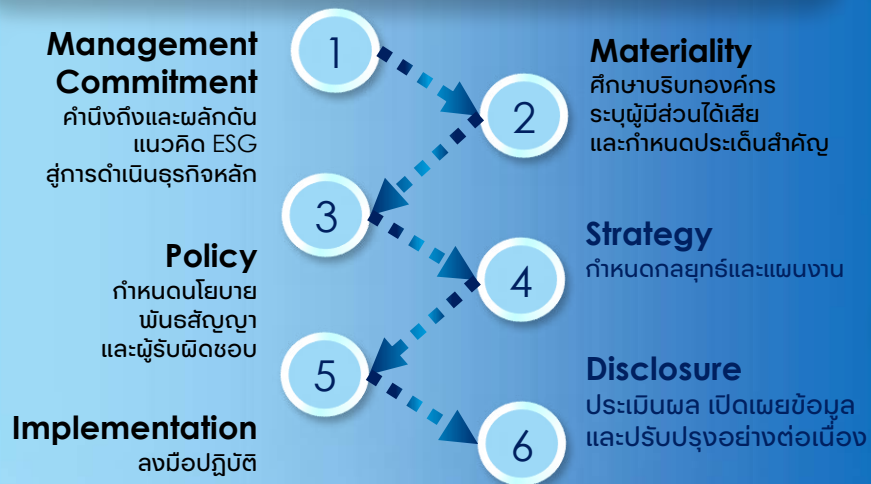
Management Commitment
คำนึงถึงและผลักดันแนวคิด ESG สู่การดำเนินธุรกิจหลัก

1

Materiality
ศึกษาบริบทองค์กร ระบุผู้มีส่วนได้เสีย และกำหนดประเด็นสำคัญ

2

3

Policy
กำหนดนโยบาย พันธสัญญา และผู้รับผิดชอบ

Strategy
กำหนดกลยุทธ์และแผนงาน

4

5

Disclosure
ประเมินผล เปิดเผยข้อมูล และปรับปรุงอย่างต่อเนื่อง

Implementation
ลงมือปฏิบัติ

6